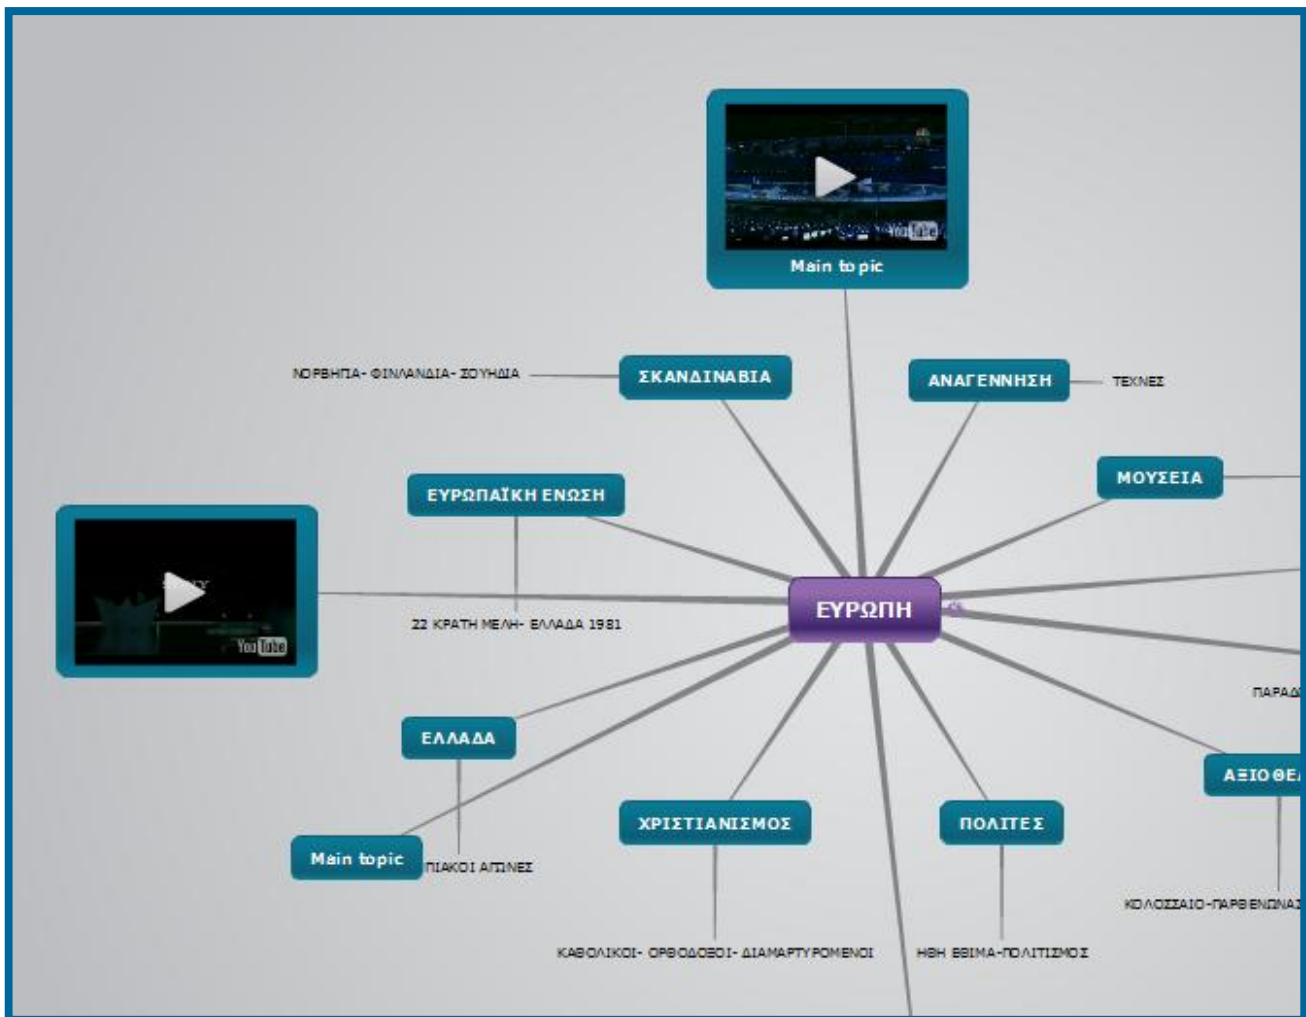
YouTube

Main topic

ΝΟΡΒΗΓΙΑ- ΦΙΝΛΑΝΔΙΑ- ΣΟΥΗΔΙΑ

ΣΚΑΝΔΙΝΑΒΙΑ

ΑΝΑΓΕΝΝΗΣΗ

ΤΕΧΝΕΣ

ΜΟΥΣΕΙΑ

ΕΥΡΩΠΑΪΚΗ ΕΝΩΣΗ

YouTube

22 ΚΡΑΤΗ ΜΕΛΗ- ΕΛΛΑΔΑ 1981

ΕΥΡΩΠΗ

ΠΑΡΑΔ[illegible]

ΕΛΛΑΔΑ

ΑΞΙΟΘΕ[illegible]

Main topic

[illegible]ΠΙΑΚΟΙ ΑΓΩΝΕΣ

ΧΡΙΣΤΙΑΝΙΣΜΟΣ

ΠΟΛΙΤΕΣ

ΚΟΛΟΣΣΑΙΟ-ΠΑΡΘΕΝΩΝΑΣ

ΚΑΘΟΛΙΚΟΙ- ΟΡΘΟΔΟΞΟΙ- ΔΙΑΜΑΡΤΥΡΟΜΕΝΟΙ

ΗΘΗ ΕΘΙΜΑ-ΠΟΛΙΤΙΣΜΟΣ